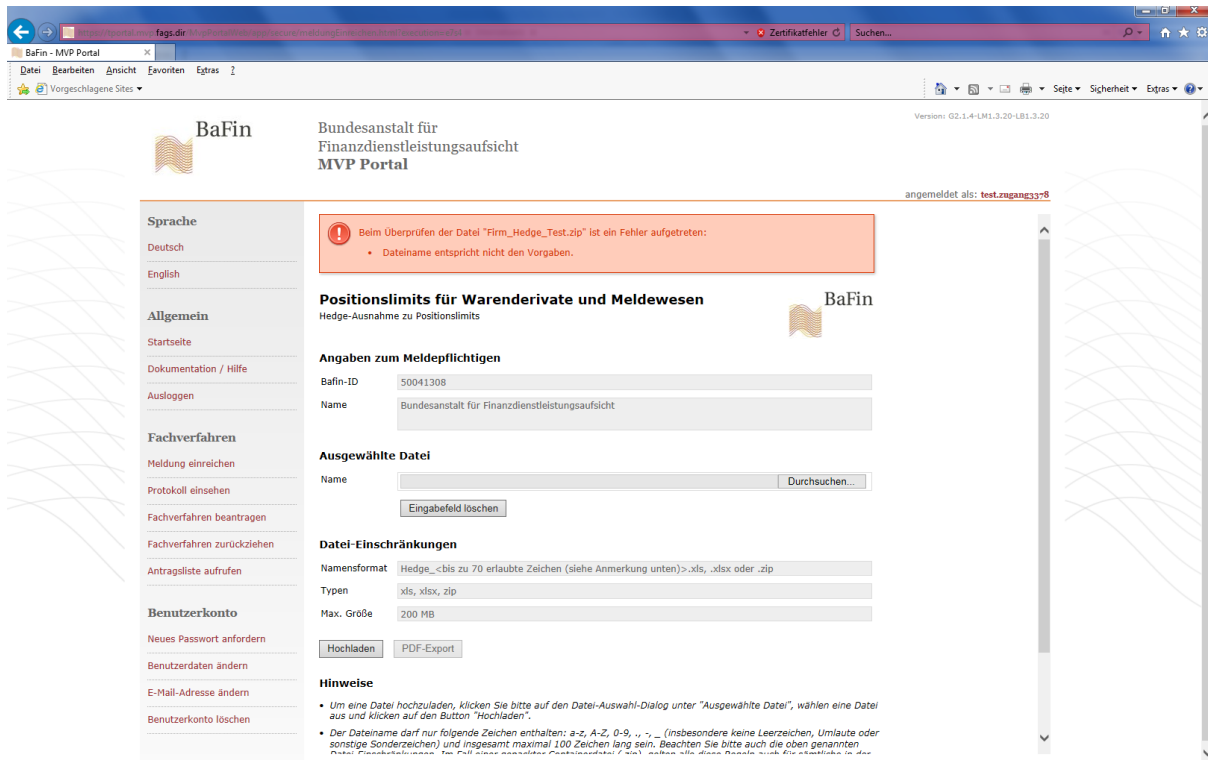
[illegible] fags.dir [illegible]
Zertifikatfehler
Suchen...
BaFin - MVP Portal
Datei Bearbeiten Ansicht Favoriten Extras ?
Vorgeschlagene Sites
Seite Sicherheit Extras

BaFin
Bundesanstalt für Finanzdienstleistungsaufsicht
MVP Portal
Version: G2.1.4-LM1.3.20-LB1.3.20

angemeldet als: test.zugang3378

Sprache
Deutsch
English

Allgemein
Startseite
Dokumentation / Hilfe
Ausloggen

Fachverfahren
Meldung einreichen
Protokoll einsehen
Fachverfahren beantragen
Fachverfahren zurückziehen
Antragsliste aufrufen

Benutzerkonto
Neues Passwort anfordern
Benutzerdaten ändern
E-Mail-Adresse ändern
Benutzerkonto löschen

Beim Überprüfen der Datei "Firm_Hedge_Test.zip" ist ein Fehler aufgetreten:
• Dateiname entspricht nicht den Vorgaben.

Positionslimits für Warenderivate und Meldewesen
Hedge-Ausnahme zu Positionslimits
BaFin

Angaben zum Meldepflichtigen
Bafin-ID 50041308
Name Bundesanstalt für Finanzdienstleistungsaufsicht

Ausgewählte Datei
Name
Durchsuchen...
Eingabefeld löschen

Datei-Einschränkungen
Namensformat Hedge_<bis zu 70 erlaubte Zeichen (siehe Anmerkung unten)>.xls, .xlsx oder .zip
Typen xls, xlsx, zip
Max. Größe 200 MB

Hochladen PDF-Export

Hinweise
• Um eine Datei hochzuladen, klicken Sie bitte auf den Datei-Auswahl-Dialog unter "Ausgewählte Datei", wählen eine Datei aus und klicken auf den Button "Hochladen".
• Der Dateiname darf nur folgende Zeichen enthalten: a-z, A-Z, 0-9, ., -, _ (insbesondere keine Leerzeichen, Umlaute oder sonstige Sonderzeichen) und insgesamt maximal 100 Zeichen lang sein. Beachten Sie bitte auch die oben genannten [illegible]